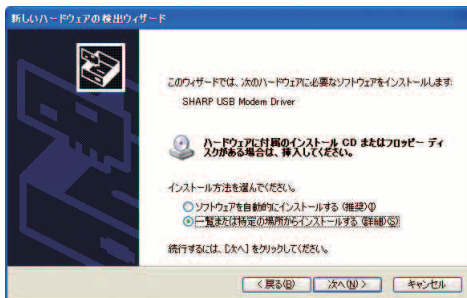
新しいハードウェアの検出ウィザード

このウィザードでは、次のハードウェアに必要なソフトウェアをインストールします:

SHARP USB Modem Driver

ハードウェアに付属のインストール CD またはフロッピー ディスクがある場合は、挿入してください。

インストール方法を選んでください。

ソフトウェアを自動的にインストールする (推奨)(I)

一覧または特定の場所からインストールする (詳細)(S)

続行するには、[次へ] をクリックしてください。

< 戻る(B) 次へ(N) > キャンセル